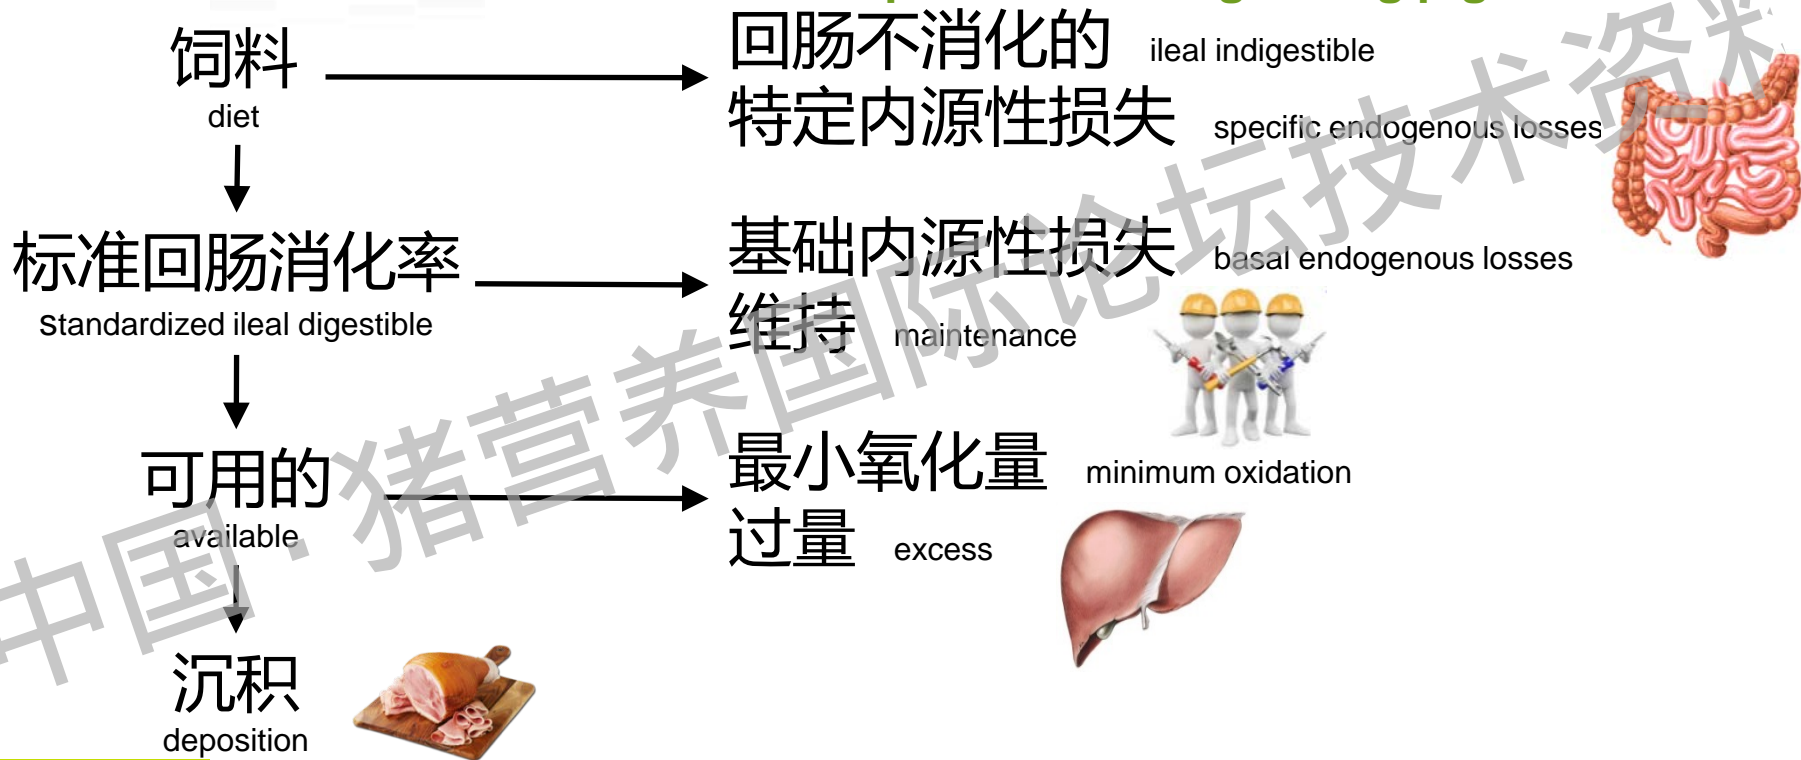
饲料
diet

标准回肠消化率
Standardized ileal digestible

可用的
available

沉积
deposition

回肠不消化的 ileal indigestible
特定内源性损失 specific endogenous losses

基础内源性损失 basal endogenous losses
维持 maintenance

最小氧化量 minimum oxidation
过量 excess

中国·猪营养国际论坛技术资料